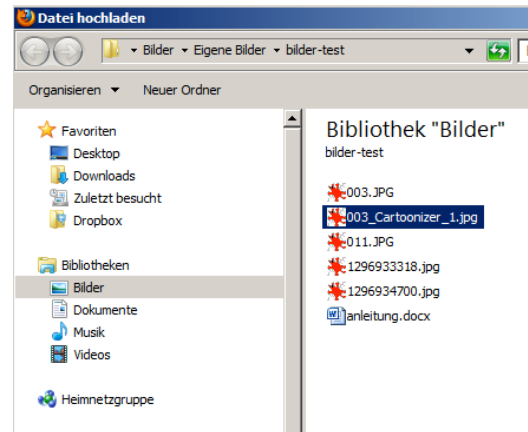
Datei hochladen

▸ Bilder ▸ Eigene Bilder ▸ bilder-test

Organisieren ▾ Neuer Ordner

Favoriten
Desktop
Downloads
Zuletzt besucht
Dropbox

Bibliotheken
Bilder
Dokumente
Musik
Videos

Heimnetzgruppe

Bibliothek "Bilder"
bilder-test

003.JPG
003_Cartoonizer_1.jpg
011.JPG
1296933318.jpg
1296934700.jpg
anleitung.docx